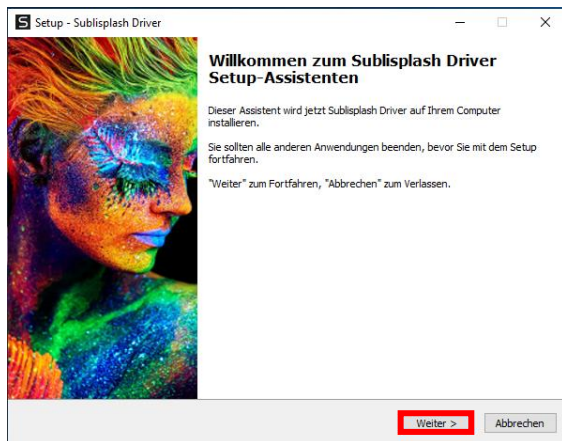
S Setup - Sublisplash Driver

Willkommen zum Sublisplash Driver Setup-Assistenten

Dieser Assistent wird jetzt Sublisplash Driver auf Ihrem Computer installieren.

Sie sollten alle anderen Anwendungen beenden, bevor Sie mit dem Setup fortfahren.

"Weiter" zum Fortfahren, "Abbrechen" zum Verlassen.

Weiter >

Abbrechen